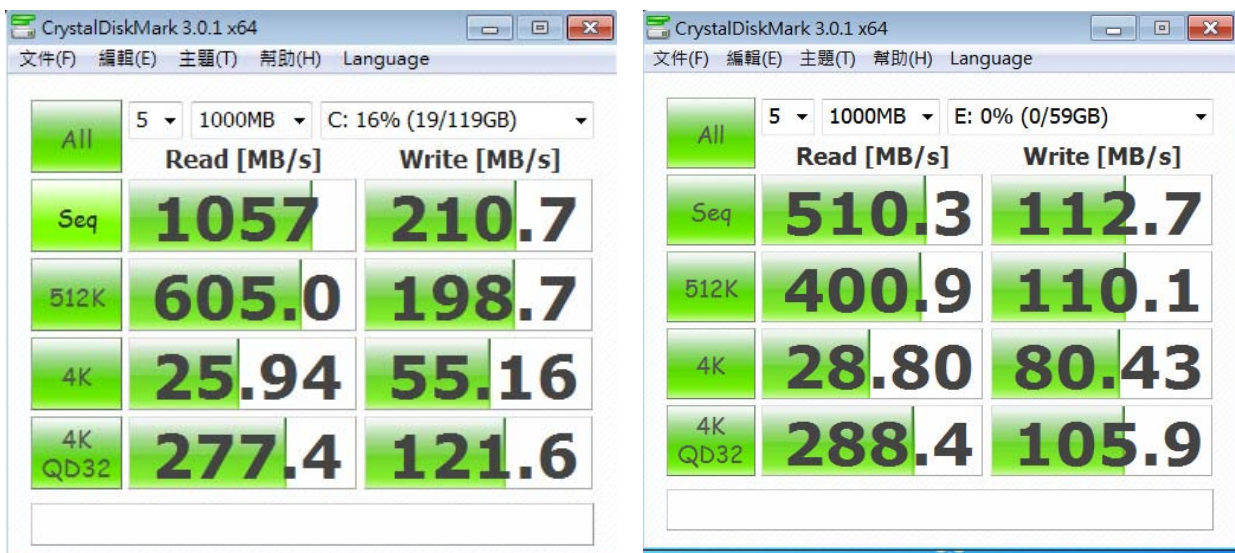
CrystalDiskMark 3.0.1 x64

文件(F) 編輯(E) 主題(T) 幫助(H) Language

| All | 5 | 1000MB | C: 16% (19/119GB) |
|---|---|---|---|
| | Read [MB/s] | | Write [MB/s] |
| Seq | 1057 | | 210.7 |
| 512K | 605.0 | | 198.7 |
| 4K | 25.94 | | 55.16 |
| 4K QD32 | 277.4 | | 121.6 |

CrystalDiskMark 3.0.1 x64

文件(F) 編輯(E) 主題(T) 幫助(H) Language

| All | 5 | 1000MB | E: 0% (0/59GB) |
|---|---|---|---|
| | Read [MB/s] | | Write [MB/s] |
| Seq | 510.3 | | 112.7 |
| 512K | 400.9 | | 110.1 |
| 4K | 28.80 | | 80.43 |
| 4K QD32 | 288.4 | | 105.9 |